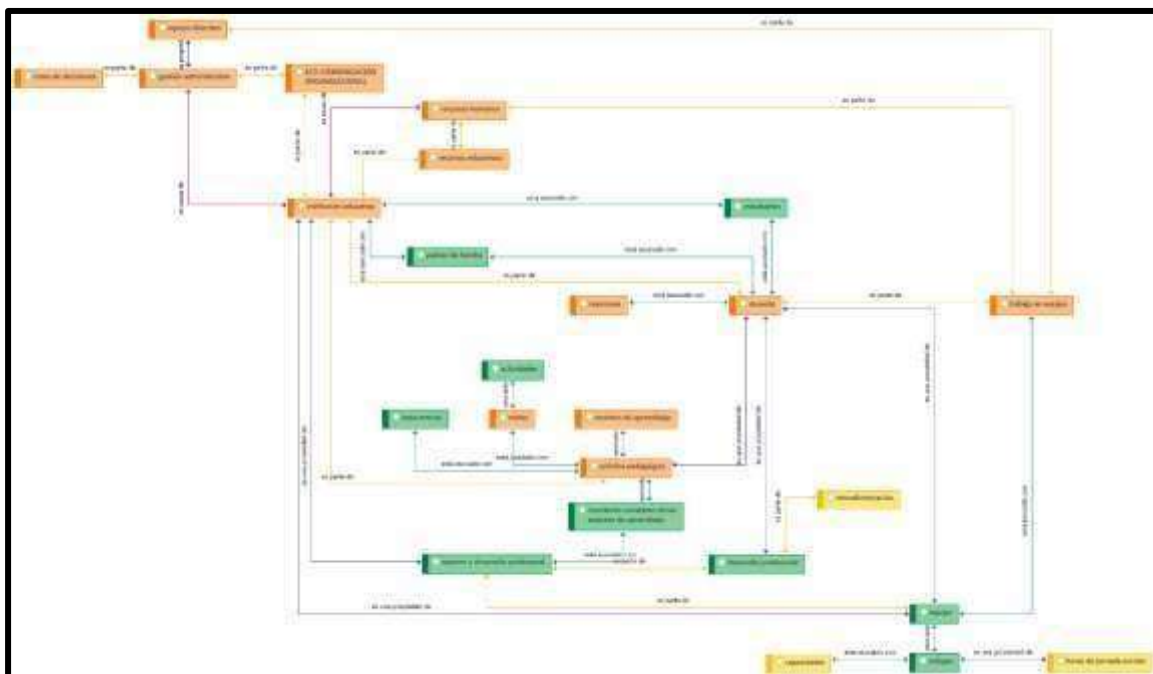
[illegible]

es parte de

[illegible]

es parte de

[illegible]

es parte de

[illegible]

es parte de

es parte de

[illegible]

es parte de

es parte de

es parte de

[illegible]

está asociado con

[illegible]

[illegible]

está asociado con

es parte de

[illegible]

está asociado con

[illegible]

es parte de

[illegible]

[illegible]

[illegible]

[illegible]

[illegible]

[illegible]

está asociado con

está asociado con

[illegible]

es parte de

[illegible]

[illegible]

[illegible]

está asociado con

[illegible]

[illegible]

es parte de

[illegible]

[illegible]

es parte de

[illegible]

está asociado con

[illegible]

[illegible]